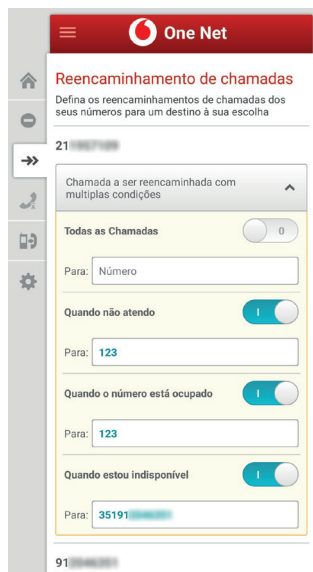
One Net

Reencaminhamento de chamadas

Defina os reencaminhamentos de chamadas dos seus números para um destino à sua escolha

21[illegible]

Chamada a ser reencaminhada com multiplas condições

Todas as Chamadas
0

Para: Número

Quando não atendo
I

Para: 123

Quando o número está ocupado
I

Para: 123

Quando estou indisponível
I

Para: 35191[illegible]

91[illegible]